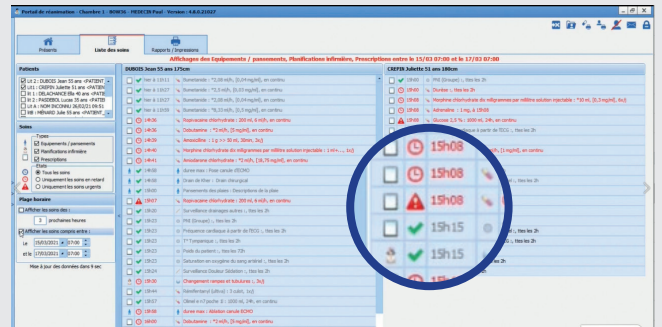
Portail de réanimation - Chambre 1 - BORIS - MESECIR Paul - Version : 4.0.0.21027

Présents | Liste des soins | Rapports / Impressions

Affichage des Equipements / pansements, Planifications infirmière, Prescriptions entre le 15/03 07:00 et le 17/03 07:00

Patients
Lit 2 : DUBOIS Jean 55 ans <PATIENT
Lit1 : CREPIN Juliette 51 ans <PATIENT
lit 1 : DELACHANCE Ella 40 ans <PATIENT
lit 2 : PASDEBOL Lucas 35 ans <PATIE
Lit 1 : NOM INCONNU 26/02/21 09:51
lit 1 : MENARD Julie 55 ans <PATIENT

Soins
Types
Equipements / pansements
Planifications infirmière
Prescriptions
Etats
Tous les soins
Uniquement les soins en retard
Uniquement les soins urgents

Plage horaire
Afficher les soins dans :
3 prochaines heures
Afficher les soins compris entre :
Le 15/03/2021 07:00
et le 17/03/2021 07:00
Mise à jour des données dans 8 sec

DUBOIS Jean 55 ans 175cm

CREPIN Juliette 51 ans 180cm

hier à 10h11 | Bumetanide : *0,38 ml/h, [0,04 mg/h], en continu
hier à 13h17 | Bumetanide : *3,33 ml/h, [0,33 mg/h], en continu
hier à 13h22 | Bumetanide : *3,33 ml/h, [0,33 mg/h], en continu
hier à 13h36 | Bumetanide : *8,33 ml/h, [0,5 mg/h], en continu
14h56 | Popivacaine chlorhydrate : 200 ml, 6 ml/h, en continu
14h56 | Dobutamine : *2 ml/h, [5 mg/ml], en continu
14h56 | Amoxicilline : 1 g => 50 ml, 20min, 3x/j
14h56 | Morphine chlorhydrate du milligramme par millilitre solution injectable : 1 ml=..., 1x/j
14h41 | Amiodarone chlorhydrate : *2 ml/h, [16,75 mg/ml], en continu
14h56 | durée max : Pose canule (ECMO
14h56 | Drain de Blake : Drain chirurgical
15h00 | Pansements des plaies : Descriptions de la plaie
15h07 | Ropivacaine chlorhydrate : 200 ml, 6 ml/h, en continu
15h15 | Surveillance drainage autres : ..., tous les 2h
15h20 | PNI (Groupe) : ..., tous les 2h
15h20 | Fréquence cardiaque à partir de l'ECG : ..., tous les 2h
15h20 | T° Tympanique : ..., tous les 2h
15h20 | Poids du patient : ..., tous les 12h
15h20 | Saturation en oxygène du sang artériel : ..., tous les 2h
15h24 | Surveillance Douleur Sédation : ..., tous les 2h
18h00 | Changement rampes et tubulures : ..., 3x/j
19h00 | Kinésithérapie (physio) : 3 cubit, 1x/j
19h00 | Glimel à h7 partir 8 : 1000 ml, 24h, en continu
19h00 | durée max : Ablation canule ECMO
20h00 | Dobutamine : *2 ml/h, [5 mg/ml], en continu

15h00 | PNI (Groupe) : ..., tous les 2h
15h00 | Diurèse : ..., tous les 2h
15h08 | Morphine chlorhydrate du milligramme par millilitre solution injectable : *10 ml, [0,5 mg/ml], 2x/j
15h08 | Adrénaline : 1 mg, à 15h08
15h08 | Glucose 2,5 % : 1000 ml, 24h, en continu
15h08
15h08
15h08
15h15
15h15
tous les 2h
tous les 2h
tous les 2h
tous les 2h
tous les 2h
tous les 2h
tous les 2h